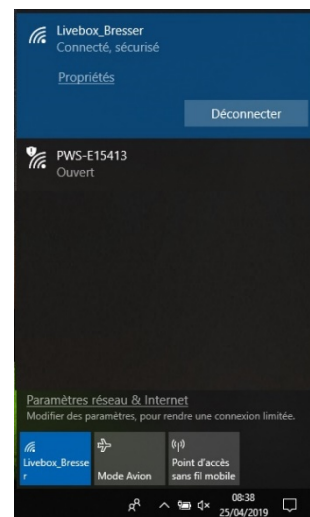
Livebox_Bresser
Connecté, sécurisé

Propriétés

Déconnecter

PWS-E15413
Ouvert

Paramètres réseau & Internet
Modifier des paramètres, pour rendre une connexion limitée.

Livebox_Bresser

Mode Avion

Point d'accès sans fil mobile

08:38
25/04/2019